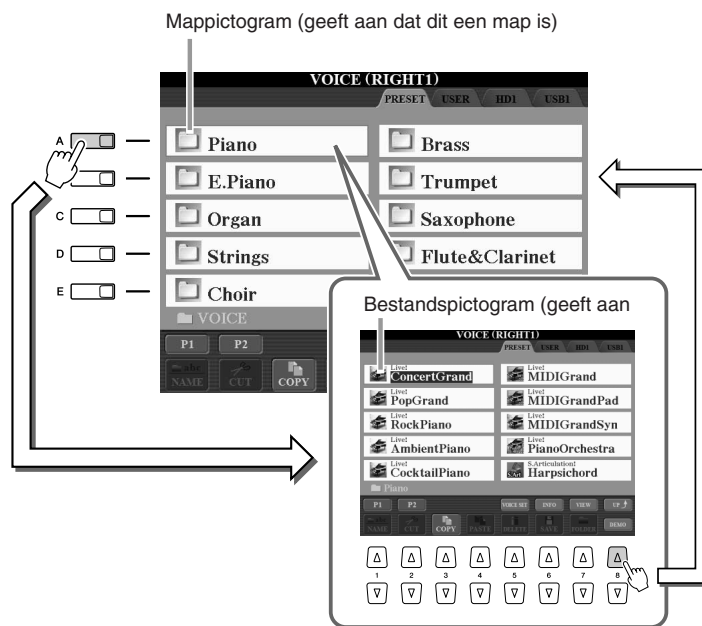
Mappictogram (geeft aan dat dit een map is)

VOICE (RIGHT1)

PRESET USER HD1 USB1

A

C

D

E

Piano

E.Piano

Organ

Strings

Choir

Brass

Trumpet

Saxophone

Flute&Clarinet

VOICE

P1 P2

NAME CUT COPY

Bestandspictogram (geeft aan

VOICE (RIGHT1)

PRESET USER HD1 USB1

Live! ConcertGrand

Live! PopGrand

Live! RockPiano

Live! AmbientPiano

Live! CocktailPiano

Live! MIDIGrand

Live! MIDIGrandPad

Live! MIDIGrandSyn

Live! PianoOrchestra

S.Articulation! Harpsichord

Piano

P1 P2

VOICE SET INFO VIEW UP

NAME CUT COPY PASTE DELETE SAVE FOLDER DEMO

1 2 3 4 5 6 7 8